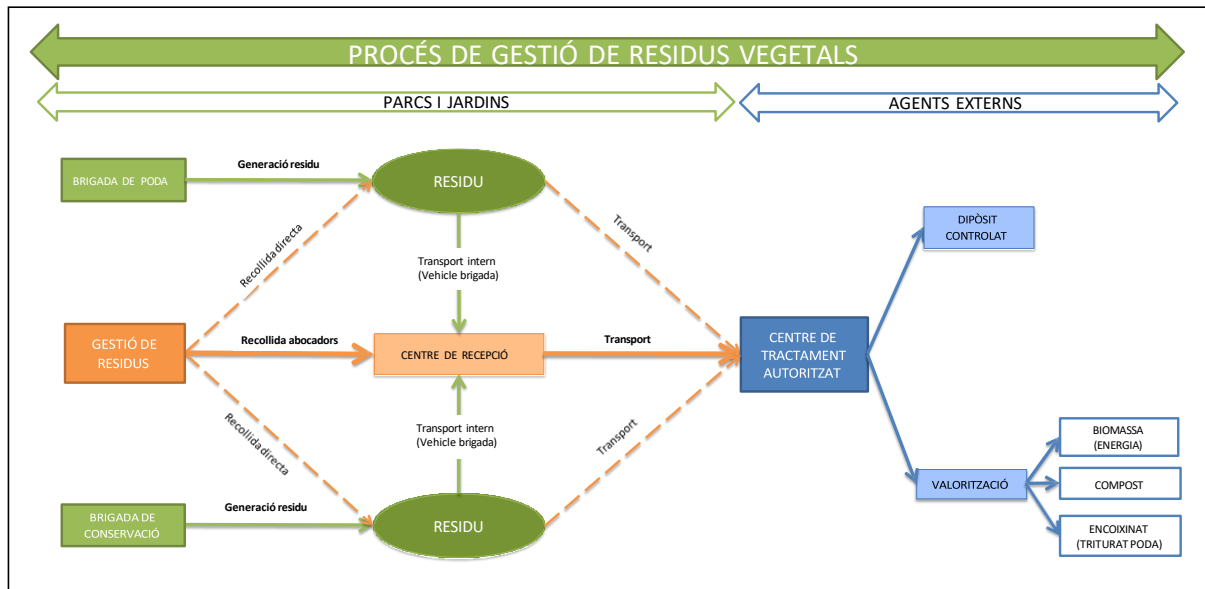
PROCÉS DE GESTIÓ DE RESIDUS VEGETALS

PARCS I JARDINS

AGENTS EXTERNS

BRIGADA DE PODA

Generació residu

RESIDU

Recollida directa

Transport

Transport intern (Vehicle brigada)

DIPÒSIT CONTROLAT

GESTIÓ DE RESIDUS

Recollida abocadors

CENTRE DE RECEPCIÓ

Transport

CENTRE DE TRACTAMENT AUTORITZAT

Transport intern (Vehicle brigada)

Recollida directa

Transport

BIOMASSA (ENERGIA)

VALORITZACIÓ

COMPOST

BRIGADA DE CONSERVACIÓ

Generació residu

RESIDU

ENCOIXINAT (TRITURAT PODA)